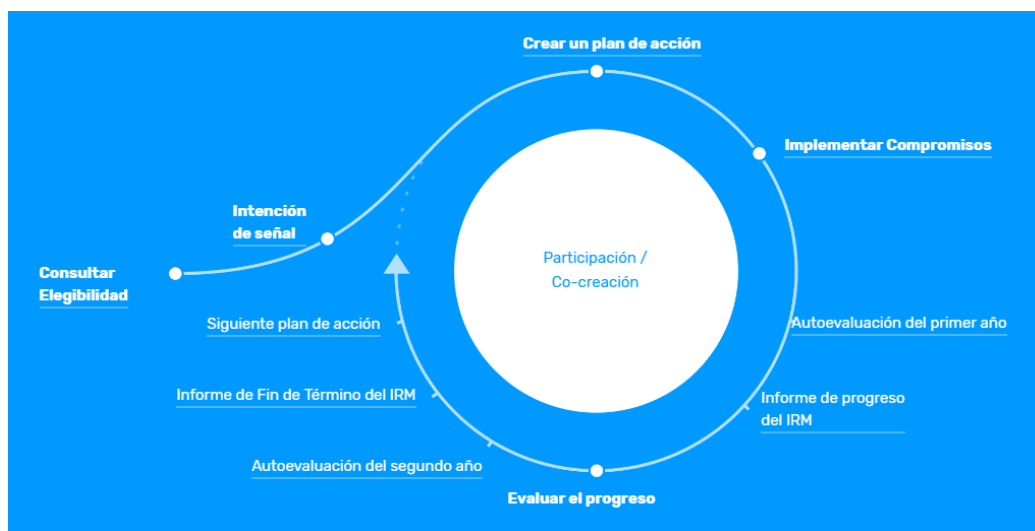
Crear un plan de acción

Implementar Compromisos

Intención de señal

Consultar Elegibilidad

Participación / Co-creación

Siguiente plan de acción

Autoevaluación del primer año

Informe de Fin de Término del IRM

Informe de progreso del IRM

Autoevaluación del segundo año

Evaluar el progreso